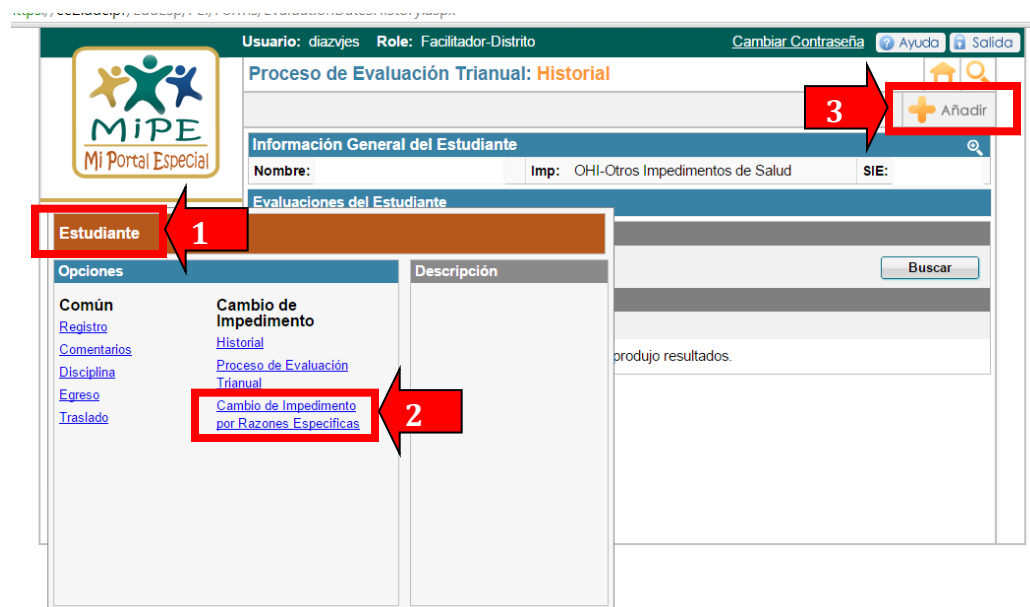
Usuario: diazvjes Role: Facilitador-Distrito Cambiar Contraseña Ayuda Salida

MiPE
Mi Portal Especial

Proceso de Evaluación Trianual: Historial

3

Añadir

Información General del Estudiante

Nombre: Imp: OHI-Otros Impedimentos de Salud SIE:

Evaluaciones del Estudiante

Estudiante

1

Buscar

Opciones

Descripción

Común
Registro
Comentarios
Disciplina
Egreso
Traslado

Cambio de Impedimento
Historial
Proceso de Evaluación Trianual
Cambio de Impedimento por Razones Específicas

2

produjo resultados.